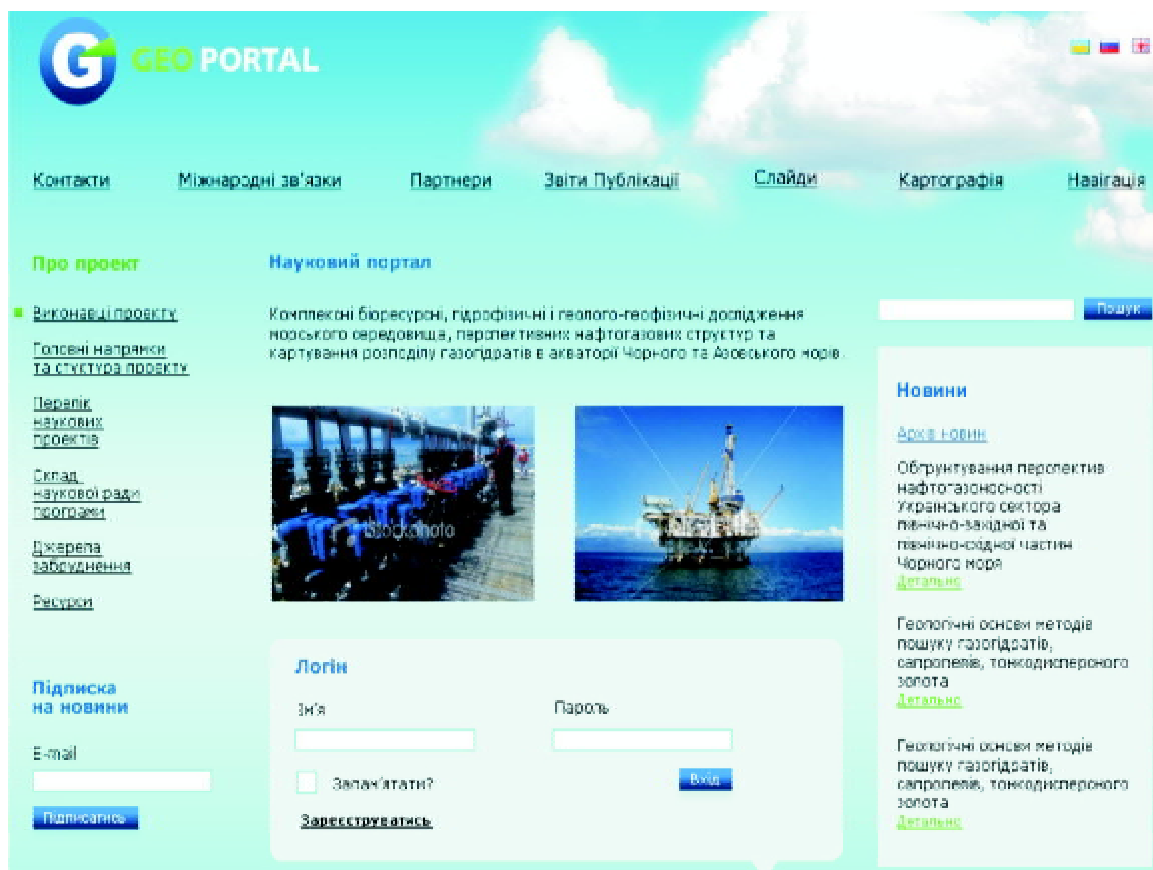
GEO PORTAL

Контакти Міжнародні зв'язки Партнери Звіти Публікації Слайди Картографія Навігація

Про проект

Виконавці проекту

Головні напрямки та структура проекту

Перелік наукових проектів

Склад наукової ради програми

Джерела забруднення

Ресурси

Підписка на новини

E-mail

Підписатись

Науковий портал

Комплексні біоресурсні, гідрофізичні і геолого-геофізичні дослідження морського середовища, перспективних нафтогазових структур та картування розподілу газогідратів в акваторії Чорного та Азовського морів.

iStockphoto

Логін

Ім'я

Пароль

Запам'ятати?

Вхід

Зареєструватись

Пошук

Новини

Архів новин

Обґрунтування перспектив нафтогазоносності Українського сектора північно-західної та північно-східної частин Чорного моря

Детальніше

Геологічні основи методів пошуку газогідратів, сапропелів, тонкодисперсного золота

Детальніше

Геологічні основи методів пошуку газогідратів, сапропелів, тонкодисперсного золота

Детальніше